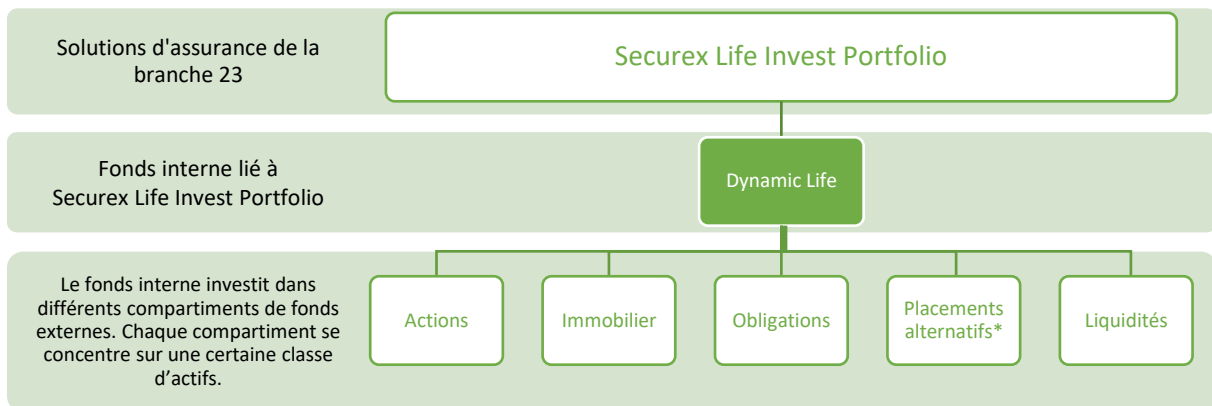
Solutions d'assurance de la branche 23

Securex Life Invest Portfolio

Fonds interne lié à Securex Life Invest Portfolio

Dynamic Life

Le fonds interne investit dans différents compartiments de fonds externes. Chaque compartiment se concentre sur une certaine classe d’actifs.

Actions

Immobilier

Obligations

Placements alternatifs*

Liquidités